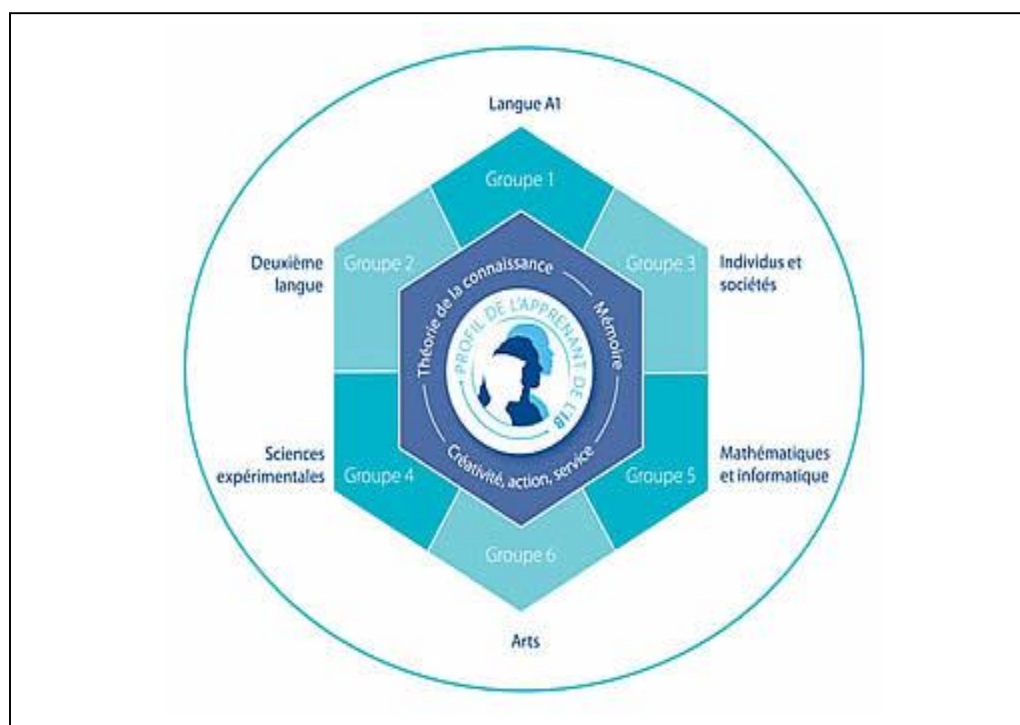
Langue A1

Groupe 1

Deuxième langue

Groupe 2

Groupe 3

Individus et sociétés

Théorie de la connaissance

Mémoire

PROFIL DE L'APPRENANT DE L'IB

Créativité, action, service

Sciences expérimentales

Groupe 4

Groupe 5

Mathématiques et informatique

Groupe 6

Arts